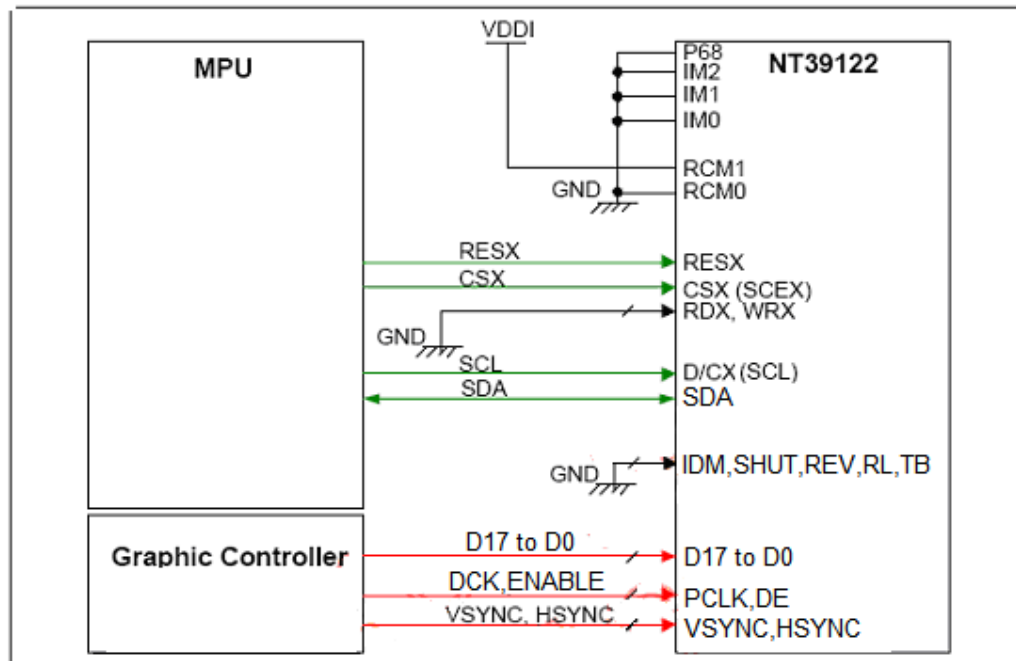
MPU

VDDI

NT39122

P68
IM2
IM1
IM0
RCM1
GND
RCM0

RESX
RESX
CSX
CSX (SCEX)
GND
RDX, WRX
SCL
D/CX (SCL)
SDA
SDA
GND
IDM,SHUT,REV,RL,TB

Graphic Controller

D17 to D0
D17 to D0
DCK,ENABLE
PCLK,DE
VSYNC, HSYNC
VSYNC,HSYNC